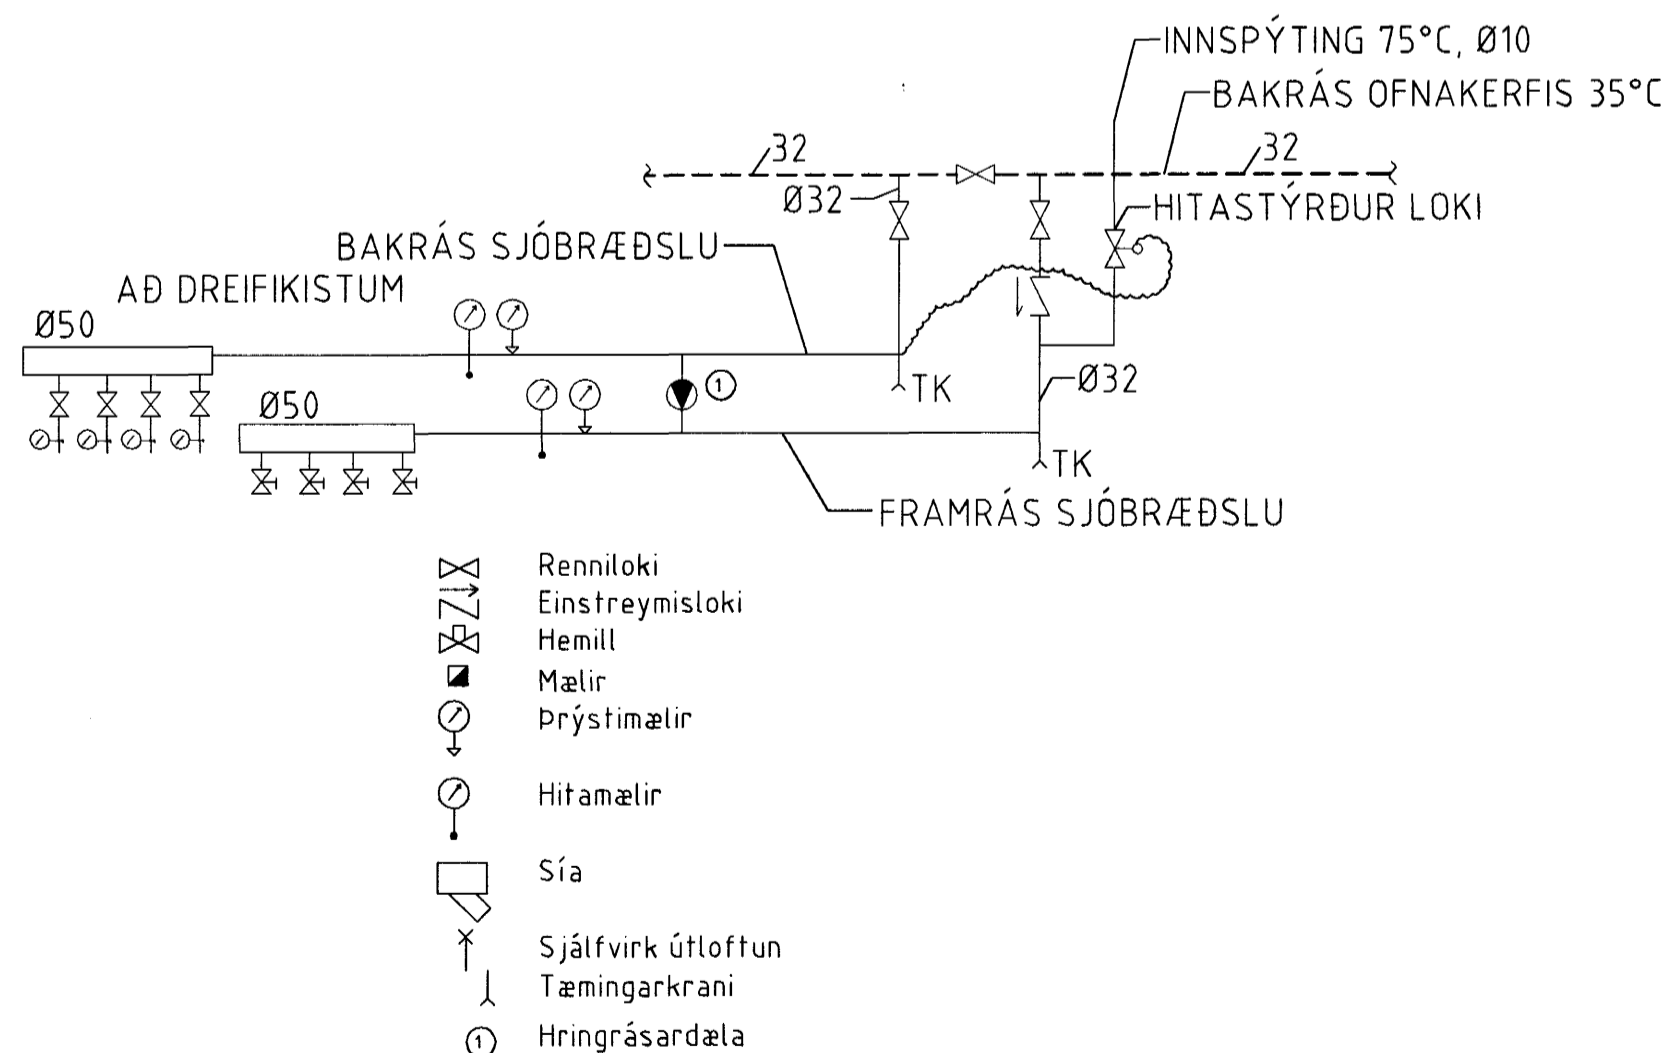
INNSPÝTING 75°C, Ø10
BAKRÁS OFNAKERFIS 35°C
32
32
Ø32
HITASTÝRÐUR LOKI
BAKRÁS SJÓBRÆÐSLU
AÐ DREIFIKISTUM
Ø50
1
TK
Ø32
Ø50
TK
FRAMRÁS SJÓBRÆÐSLU

Renniloki
Einstreymisloki
Hemill
Mælir
Þrýstimælir
Hitamælir
Sía
Sjálfvirk útloftun
Tæmingarkrani
1 Hringrásardæla